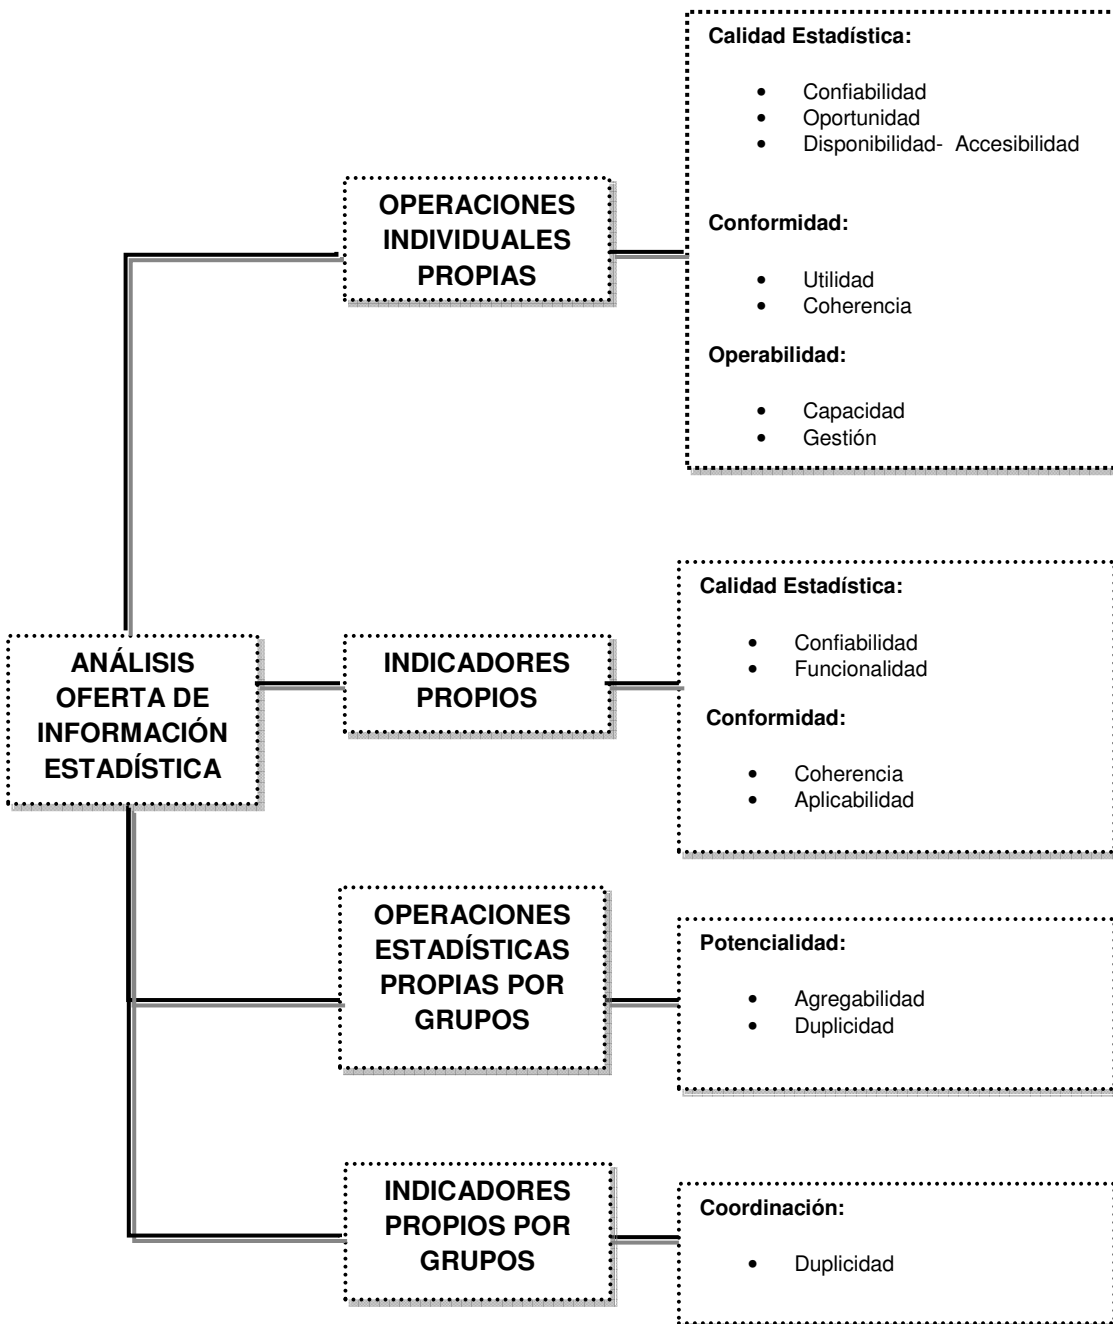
ANÁLISIS OFERTA DE INFORMACIÓN ESTADÍSTICA

OPERACIONES INDIVIDUALES PROPIAS

Calidad Estadística:

- Confiabilidad
- Oportunidad
- Disponibilidad- Accesibilidad

Conformidad:

- Utilidad
- Coherencia

Operabilidad:

- Capacidad
- Gestión

INDICADORES PROPIOS

Calidad Estadística:

- Confiabilidad
- Funcionalidad

Conformidad:

- Coherencia
- Aplicabilidad

OPERACIONES ESTADÍSTICAS PROPIAS POR GRUPOS

Potencialidad:

- Agregabilidad
- Duplicidad

INDICADORES PROPIOS POR GRUPOS

Coordinación:

- Duplicidad